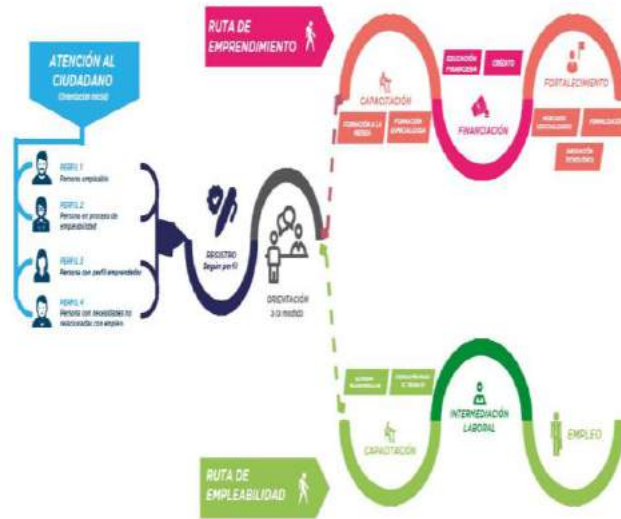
RUTA DE EMPRENDIMIENTO

ATENCIÓN AL CIUDADANO
(Orientación inicial)

PERFIL 1
Persona empleable

PERFIL 2
Persona en proceso de empleabilidad

PERFIL 3
Persona con perfil emprendedor

PERFIL 4
Persona con necesidades no relacionadas con empleo

REGISTRO
Según perfil

ORIENTACIÓN
a la medida

CAPACITACIÓN

FORMACIÓN A LA MEDIDA

FORMACIÓN ESPECIALIZADA

EDUCACIÓN FINANCIERA

CRÉDITO

FINANCIACIÓN

FORTALECIMIENTO

MERCADOS ESPECIALIZADOS

FORMALIZACIÓN

INNOVACIÓN TECNOLÓGICA

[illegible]

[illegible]

CAPACITACIÓN

INTERMEDIACIÓN LABORAL

EMPLEO

RUTA DE EMPLEABILIDAD